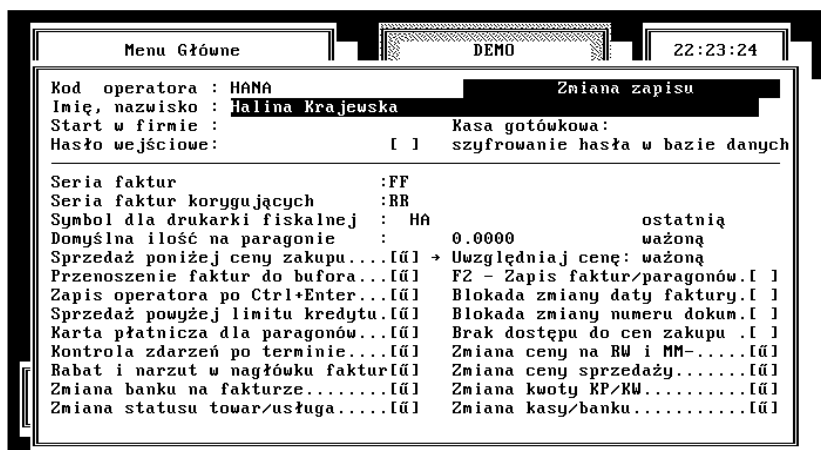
Menu Główne

DEMO

22:23:24

Kod operatora : HANA
Zmiana zapisu
Imię, nazwisko : Halina Krajewska
Start w firmie :
Kasa gotówkowa:
Hasło wejściowe: [ ]
szyfrowanie hasła w bazie danych

Seria faktur :FF
Seria faktur korygujących :RR
Symbol dla drukarki fiskalnej : HA
ostatnią
Domyślna ilość na paragonie : 0.0000
ważoną
Sprzedaż poniżej ceny zakupu....[ü] → Uwzględniaj cenę: ważoną
Przenoszenie faktur do bufora...[ü] F2 - Zapis faktur/paragonów.[ ]
Zapis operatora po Ctrl+Enter...[ü] Blokada zmiany daty faktury.[ ]
Sprzedaż powyżej limitu kredytu.[ü] Blokada zmiany numeru dokum.[ ]
Karta płatnicza dla paragonów...[ü] Brak dostępu do cen zakupu .[ ]
Kontrola zdarzeń po terminie....[ü] Zmiana ceny na RW i MM-.....[ü]
Rabat i narzut w nagłówku faktur[ü] Zmiana ceny sprzedaży.......[ü]
Zmiana banku na fakturze........[ü] Zmiana kwoty KP/KW..........[ü]
Zmiana statusu towar/usługa.....[ü] Zmiana kasy/banku...........[ü]